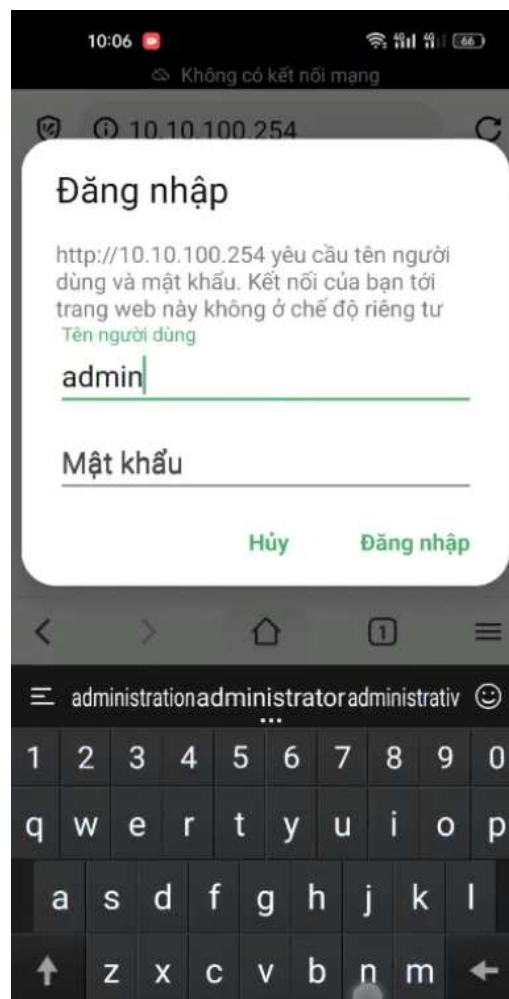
10:06

66

Không có kết nối mạng

10.10.100.254

Đăng nhập

http://10.10.100.254 yêu cầu tên người dùng và mật khẩu. Kết nối của bạn tới trang web này không ở chế độ riêng tư

Tên người dùng

admin

Mật khẩu

Hủy

Đăng nhập

1

administration administrator administrativ

1 2 3 4 5 6 7 8 9 0

q w e r t y u i o p

a s d f g h j k l

z x c v b n m